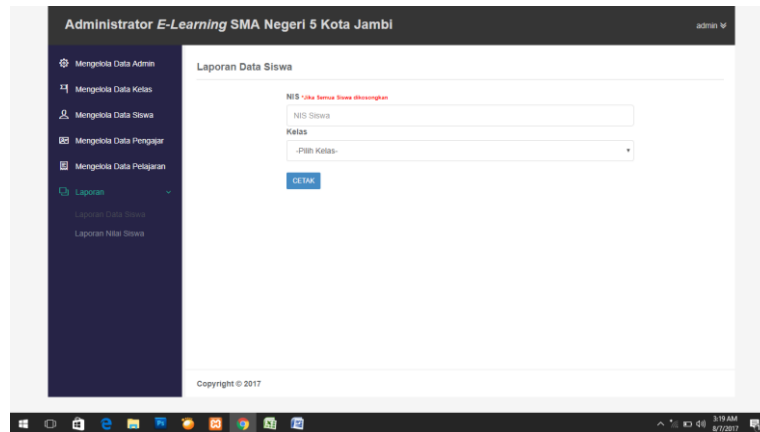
Administrator *E-Learning* SMA Negeri 5 Kota Jambi

admin

Mengelola Data Admin

Mengelola Data Kelas

Mengelola Data Siswa

Mengelola Data Pengajar

Mengelola Data Pelajaran

Laporan

Laporan Data Siswa

Laporan Nilai Siswa

Laporan Data Siswa

NIS *Jika Semua Siswa dikosongkan

NIS Siswa

Kelas

-Pilih Kelas-

CETAK

Copyright © 2017

3:19 AM
8/7/2017